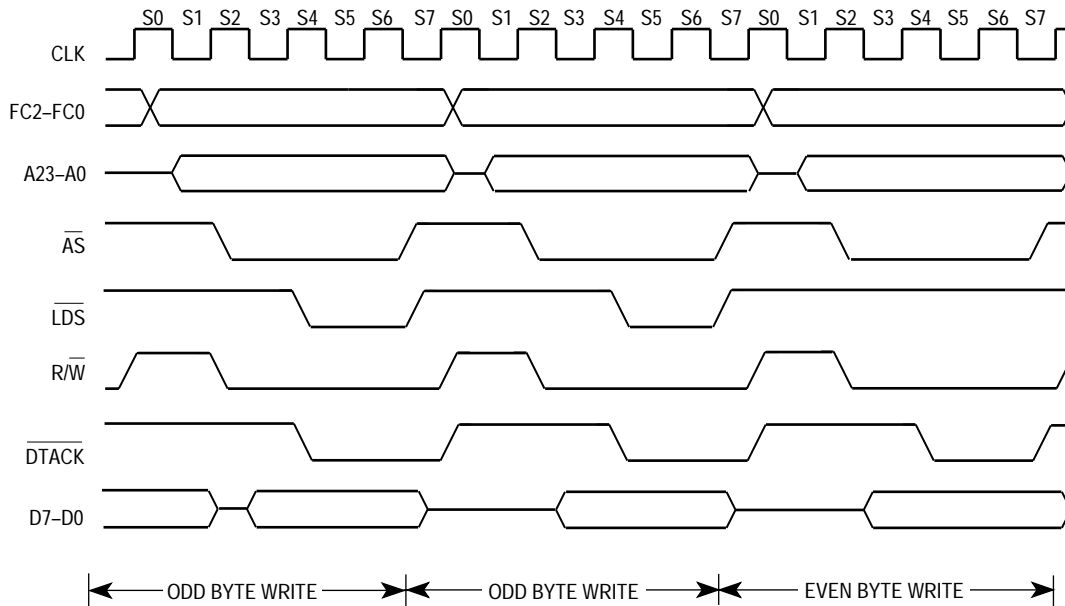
S0 S1 S2 S3 S4 S5 S6 S7 S0 S1 S2 S3 S4 S5 S6 S7 S0 S1 S2 S3 S4 S5 S6 S7

CLK

FC2–FC0

A23–A0

$\overline{AS}$

$\overline{LDS}$

R/$\overline{W}$

$\overline{DTACK}$

D7–D0

ODD BYTE WRITE

ODD BYTE WRITE

EVEN BYTE WRITE